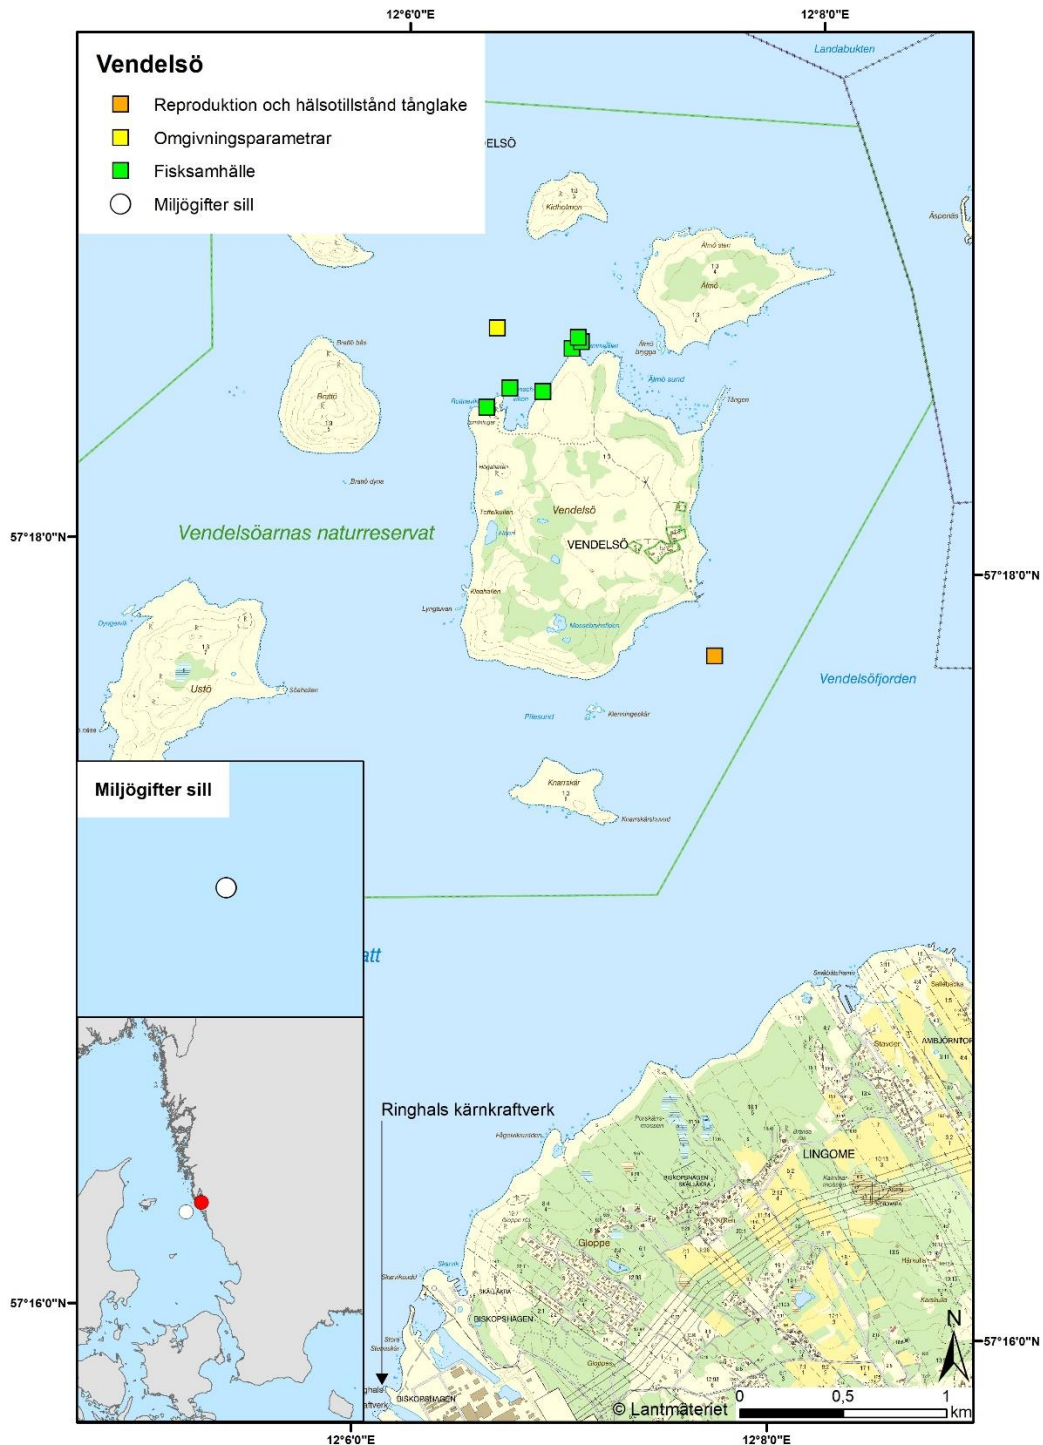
12°6'0"E
12°8'0"E

Vendelsö

Reproduktion och hälsotillstånd tånglake
Omgivningsparametrar
Fisksamhälle
Miljögifter sill

Landabukten
ELSÖ
Kidholmen
Åsponäs
Almö
Brattö
Almö sund
Tången
Bratö dyne
Vendelsö
VENDELSÖ
Vendelsöarnas naturreservat
57°18'0"N
57°18'0"N
Lyngsvan
Ustö
Vendelsöfjorden
Pilesund
Kennngeskär
Knarrskär
Knarrskärssund

Miljögifter sill

att

AMBJÖRNTORP
LINGOME
Ringhals kärnkraftverk
Gloppe
DISKOPSHAGEN
BISKOPSHAGEN
57°16'0"N
57°16'0"N
N
0 0,5 1 km
© Lantmäteriet
12°6'0"E
12°8'0"E